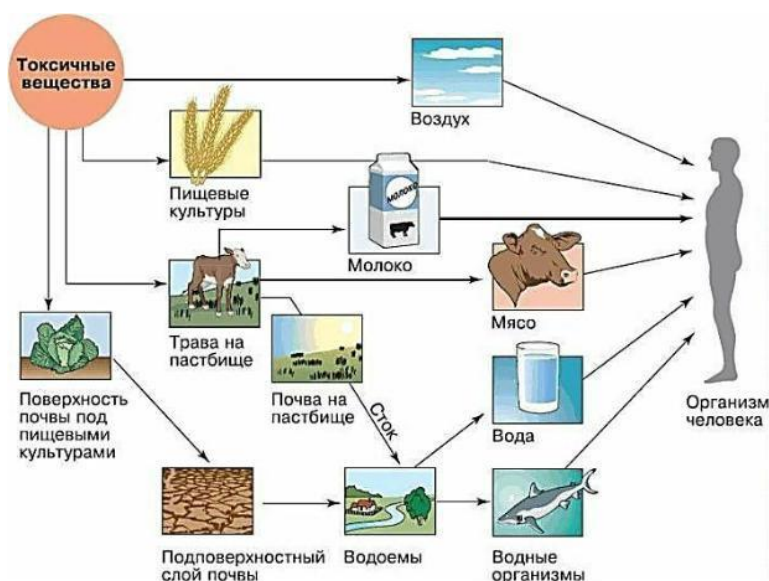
Токсичные вещества

Воздух

Пищевые культуры

МОЛОКО

Молоко

Мясо

Трава на пастбище

Почва на пастбище

Сток

Поверхность почвы под пищевыми культурами

Вода

Организм человека

Подповерхностный слой почвы

Водоемы

Водные организмы